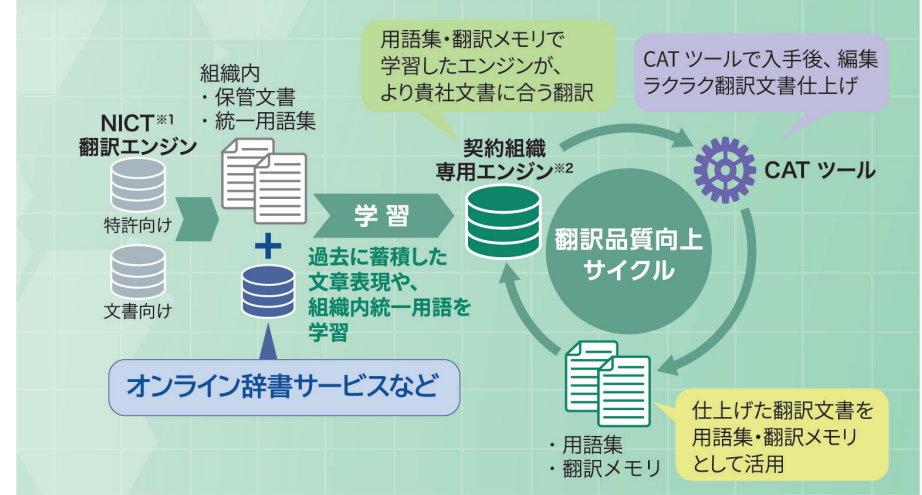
用語集・翻訳メモリで学習したエンジンが、より貴社文書に合う翻訳

CAT ツールで入手後、編集ラクラク翻訳文書仕上げ

組織内
・保管文書
・統一用語集

NICT※1
翻訳エンジン

特許向け

文書向け

学 習

過去に蓄積した文章表現や、組織内統一用語を学習

契約組織
専用エンジン※2

CAT ツール

翻訳品質向上
サイクル

オンライン辞書サービスなど

・用語集
・翻訳メモリ

仕上げた翻訳文書を用語集・翻訳メモリとして活用